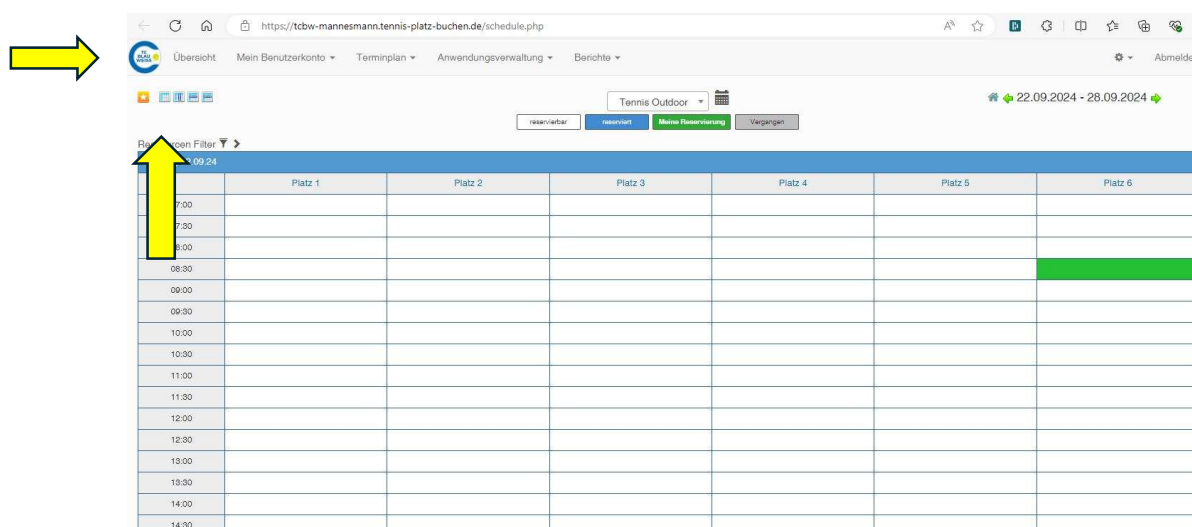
https://tcbw-mannesmann.tennis-platz-buchen.de/schedule.php

TC BLAU WEISS

Übersicht Mein Benutzerkonto ▾ Terminplan ▾ Anwendungsverwaltung ▾ Berichte ▾ Abmelde

Tennis Outdoor

22.09.2024 - 28.09.2024

reservierbar reserviert Meine Reservierung Vergangen

Re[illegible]rcen Filter

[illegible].09.24

| | Platz 1 | Platz 2 | Platz 3 | Platz 4 | Platz 5 | Platz 6 |
|---|---|---|---|---|---|---|
| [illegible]7:00 | | | | | | |
| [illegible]7:30 | | | | | | |
| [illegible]8:00 | | | | | | |
| 08:30 | | | | | | |
| 09:00 | | | | | | |
| 09:30 | | | | | | |
| 10:00 | | | | | | |
| 10:30 | | | | | | |
| 11:00 | | | | | | |
| 11:30 | | | | | | |
| 12:00 | | | | | | |
| 12:30 | | | | | | |
| 13:00 | | | | | | |
| 13:30 | | | | | | |
| 14:00 | | | | | | |
| 14:30 | | | | | | |